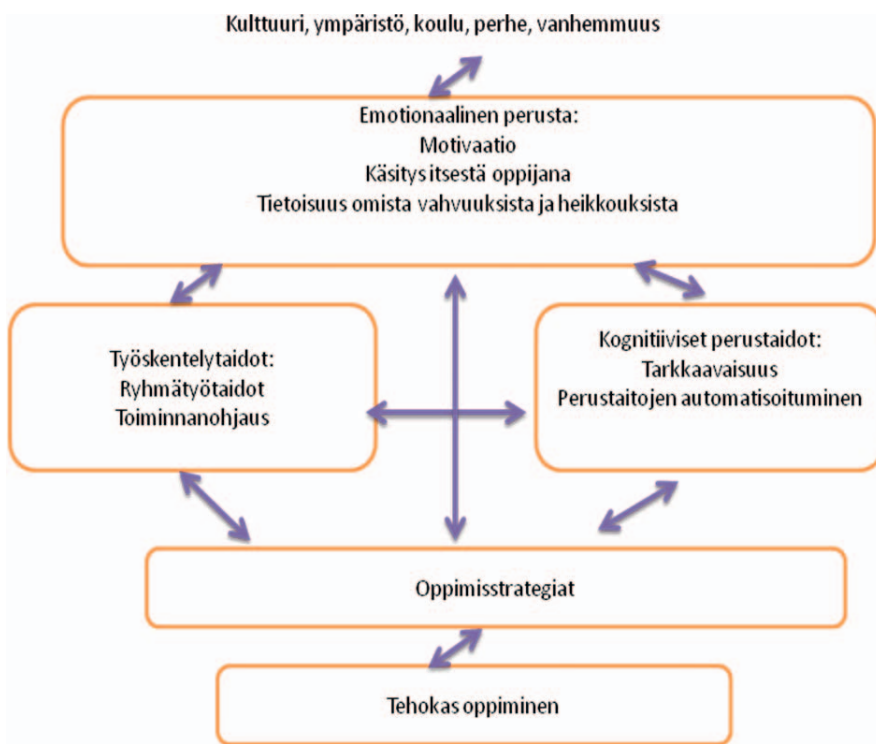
Kulttuuri, ympäristö, koulu, perhe, vanhemmuus

Emotionaalinen perusta:
Motivaatio
Käsitys itsestä oppijana
Tietoisuus omista vahvuuksista ja heikkouksista

Työskentelytaidot:
Ryhmätyötaidot
Toiminnanohjaus

Kognitiiviset perustaidot:
Tarkkaavaisuus
Perustaitojen automatisoituminen

Oppimisstrategiat

Tehokas oppiminen